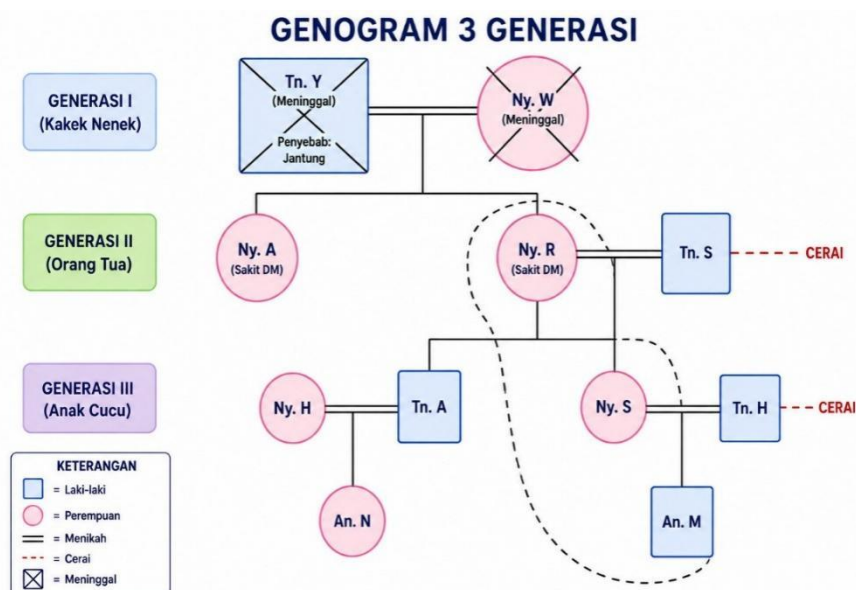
GENOGRAM 3 GENERASI

GENERASI I
(Kakek Nenek)

Tn. Y
(Meninggal)
Penyebab:
Jantung

Ny. W
(Meninggal)

GENERASI II
(Orang Tua)

Ny. A
(Sakit DM)

Ny. R
(Sakit DM)

Tn. S

CERAI

GENERASI III
(Anak Cucu)

Ny. H

Tn. A

Ny. S

Tn. H

CERAI

An. N

An. M

KETERANGAN
= Laki-laki
= Perempuan
= Menikah
= Cerai
= Meninggal